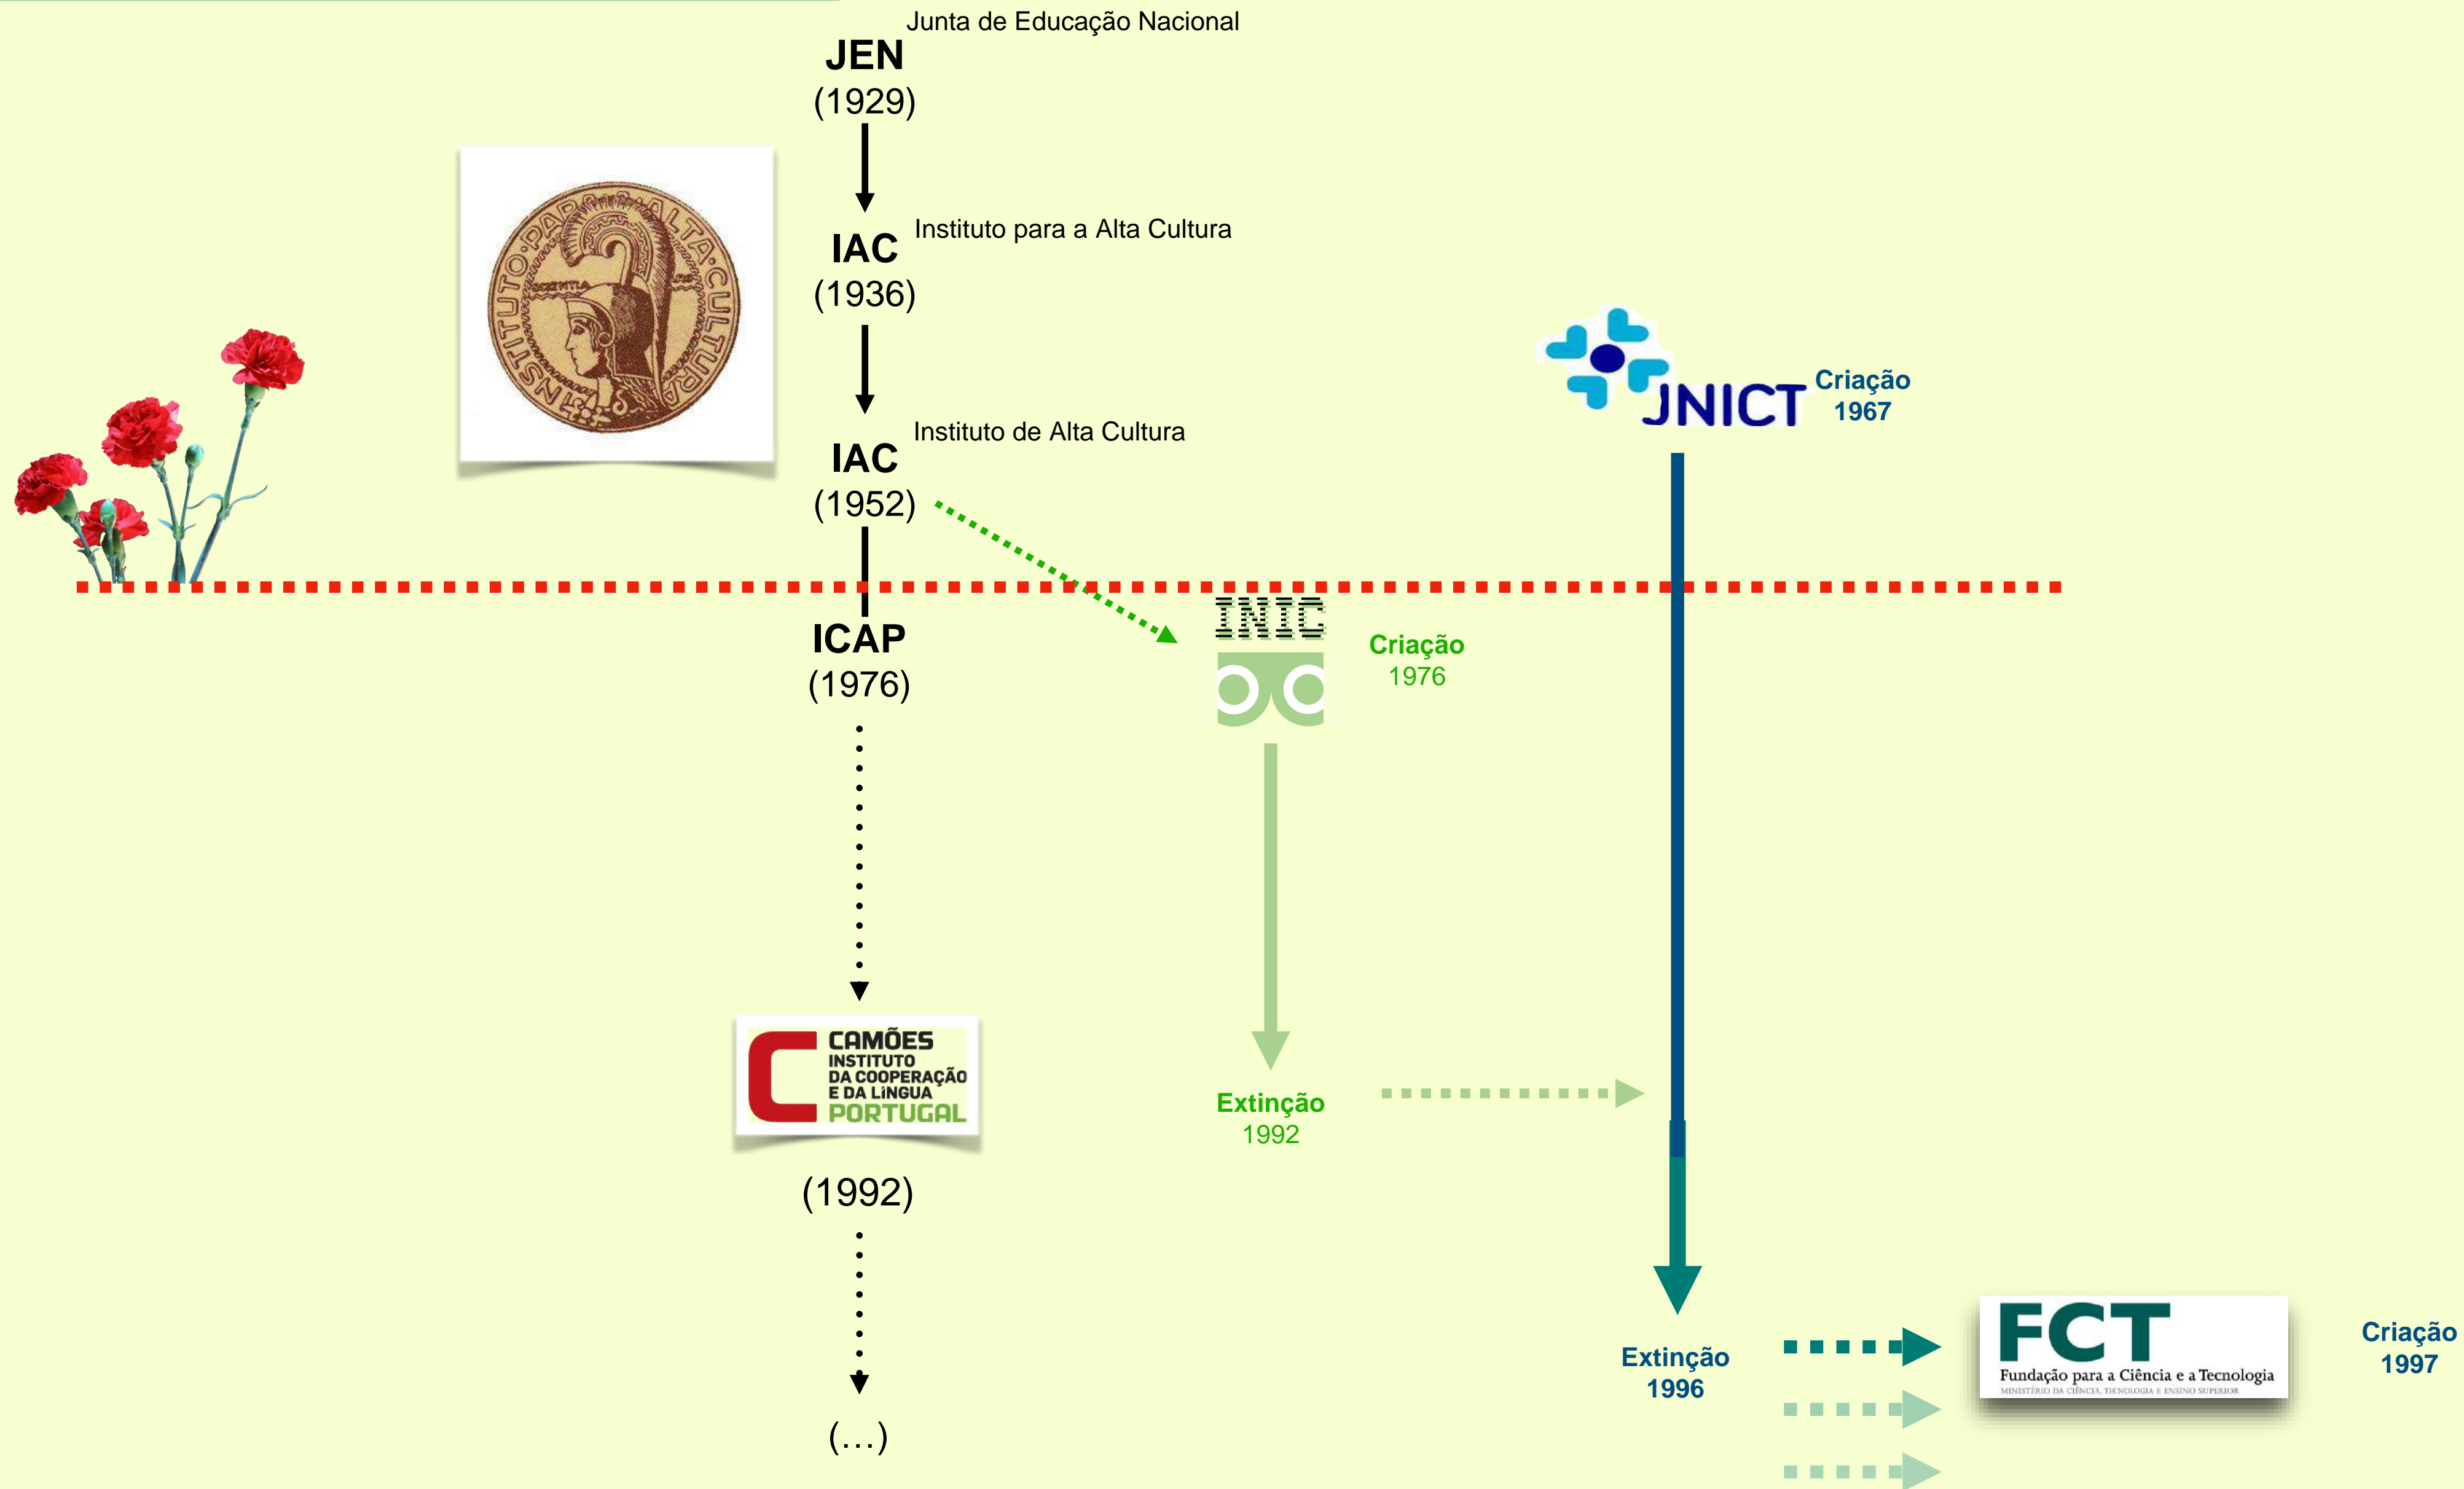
Junta de Educação Nacional
JEN
(1929)

INSTITUTO PARA A ALTA CULTURA
SCIENTIA

IAC
Instituto para a Alta Cultura
(1936)

IAC
Instituto de Alta Cultura
(1952)

JNICT
Criação
1967

ICAP
(1976)

INIC
Criação
1976

CAMÕES
INSTITUTO
DA COOPERAÇÃO
E DA LÍNGUA
PORTUGAL

(1992)

Extinção
1992

(…)

Extinção
1996

FCT
Fundação para a Ciência e a Tecnologia
MINISTÉRIO DA CIÊNCIA, TECNOLOGIA E ENSINO SUPERIOR

Criação
1997